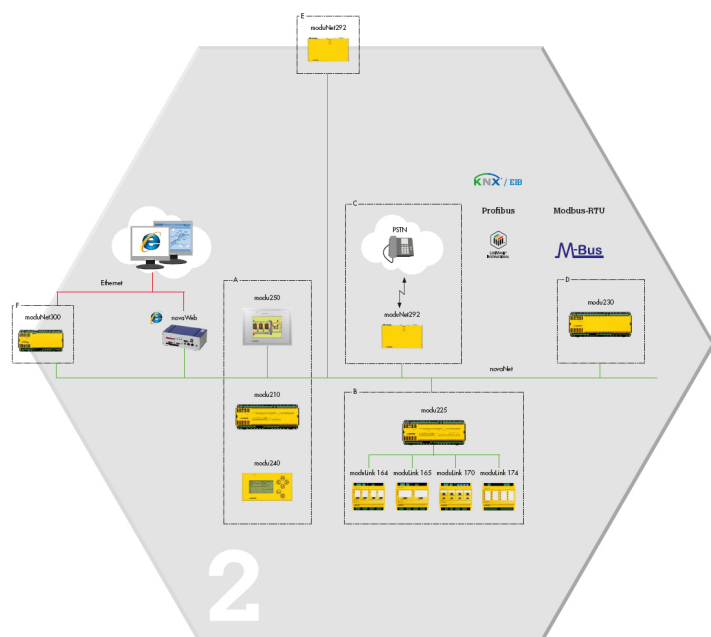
E
moduNet292

KNX / EIB

C
PSTN

moduNet292

Profibus

Modbus-RTU

M-Bus

D
modu230

Ethernet

F
moduNet300

novaWeb

A
modu250

modu210

modu240

novaNet

B
modu225

moduLink 164
moduLink 165
moduLink 170
moduLink 174

2